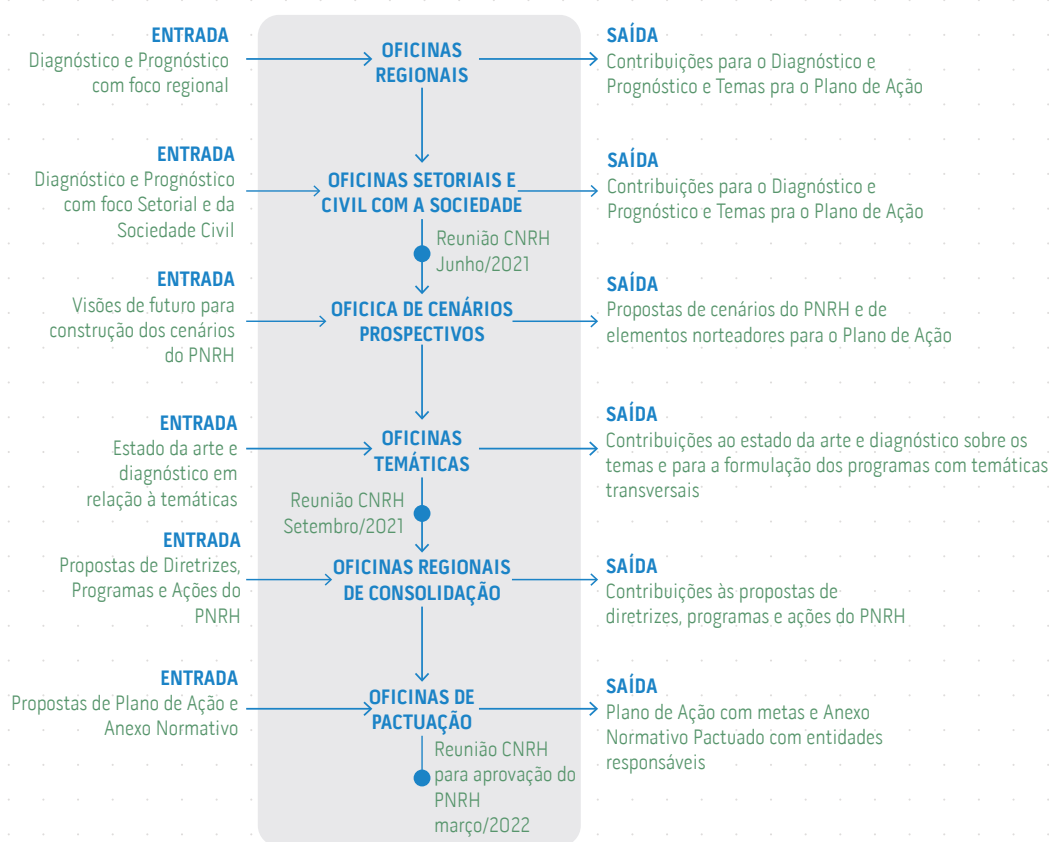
ENTRADA
Diagnóstico e Prognóstico com foco regional

OFICINAS REGIONAIS

SAÍDA
Contribuições para o Diagnóstico e Prognóstico e Temas pra o Plano de Ação

ENTRADA
Diagnóstico e Prognóstico com foco Setorial e da Sociedade Civil

OFICINAS SETORIAIS E CIVIL COM A SOCIEDADE

SAÍDA
Contribuições para o Diagnóstico e Prognóstico e Temas pra o Plano de Ação

Reunião CNRH Junho/2021

ENTRADA
Visões de futuro para construção dos cenários do PNRH

OFICICA DE CENÁRIOS PROSPECTIVOS

SAÍDA
Propostas de cenários do PNRH e de elementos norteadores para o Plano de Ação

ENTRADA
Estado da arte e diagnóstico em relação à temáticas

OFICINAS TEMÁTICAS

SAÍDA
Contribuições ao estado da arte e diagnóstico sobre os temas e para a formulação dos programas com temáticas transversais

Reunião CNRH Setembro/2021

ENTRADA
Propostas de Diretrizes, Programas e Ações do PNRH

OFICINAS REGIONAIS DE CONSOLIDAÇÃO

SAÍDA
Contribuições às propostas de diretrizes, programas e ações do PNRH

ENTRADA
Propostas de Plano de Ação e Anexo Normativo

OFICINAS DE PACTUAÇÃO

SAÍDA
Plano de Ação com metas e Anexo Normativo Pactuado com entidades responsáveis

Reunião CNRH para aprovação do PNRH março/2022